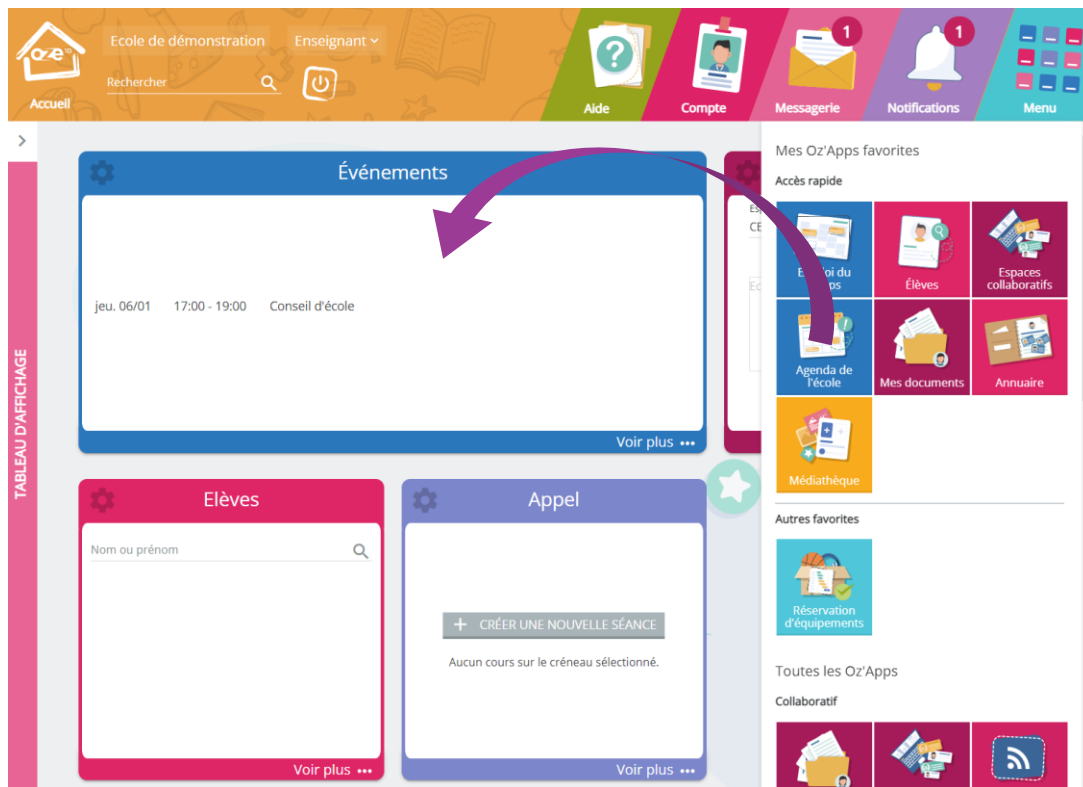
Accueil

Ecole de démonstration

Enseignant

Rechercher

Aide

Compte

1
Messagerie

1
Notifications

Menu

TABLEAU D'AFFICHAGE

Événements

jeu. 06/01 17:00 - 19:00 Conseil d'école

Voir plus •••

Elèves

Nom ou prénom

Voir plus •••

Appel

+ CRÉER UNE NOUVELLE SÉANCE

Aucun cours sur le créneau sélectionné.

Voir plus •••

Mes Oz'Apps favorites

Accès rapide

Em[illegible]oi du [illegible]ps

Élèves

Espaces collaboratifs

Agenda de l'école

Mes documents

Annuaire

Médiathèque

Autres favorites

Réservation d'équipements

Toutes les Oz'Apps

Collaboratif